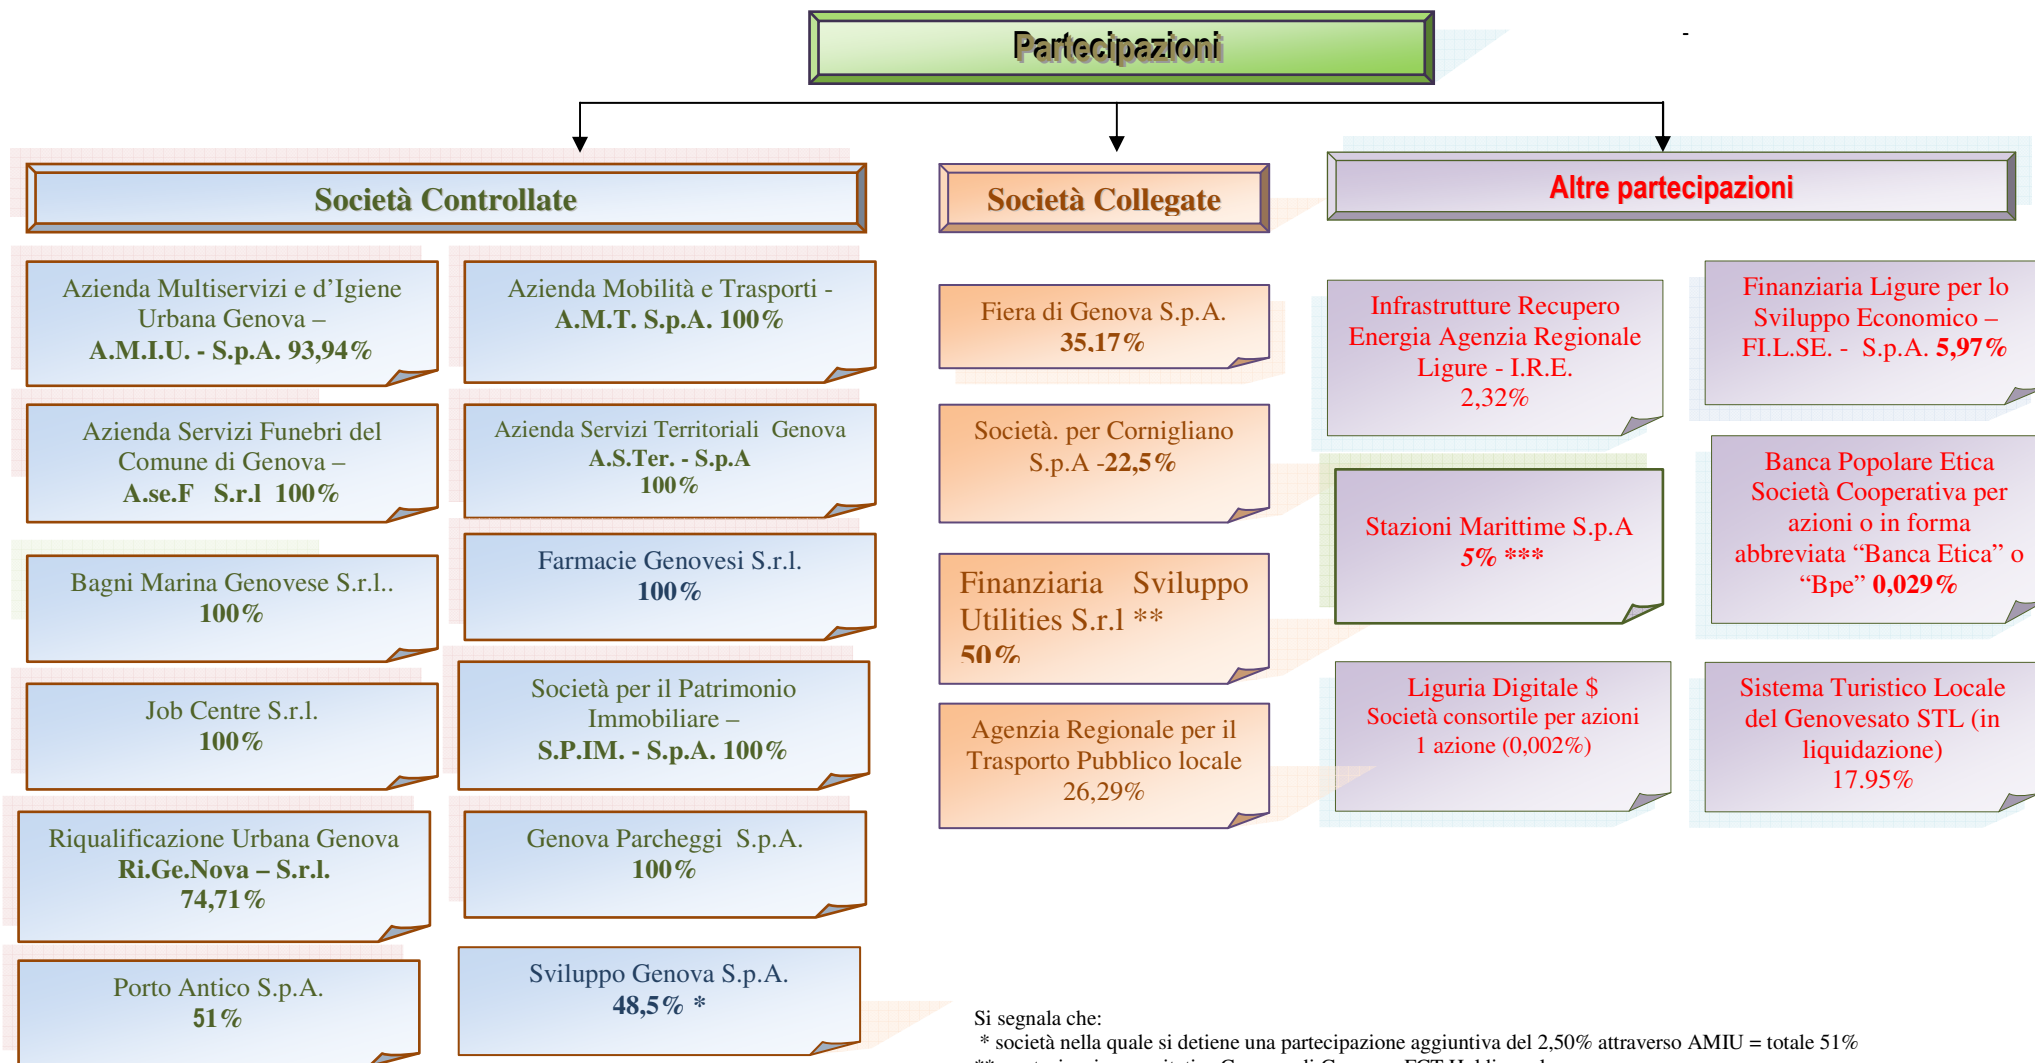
Partecipazioni

Società Controllate

Società Collegate

Altre partecipazioni

Azienda Multiservizi e d'Igiene Urbana Genova – A.M.I.U. - S.p.A. 93,94%

Azienda Mobilità e Trasporti - A.M.T. S.p.A. 100%

Azienda Servizi Funebri del Comune di Genova – A.se.F S.r.l 100%

Azienda Servizi Territoriali Genova A.S.Ter. - S.p.A 100%

Bagni Marina Genovese S.r.l.. 100%

Farmacie Genovesi S.r.l. 100%

Job Centre S.r.l. 100%

Società per il Patrimonio Immobiliare – S.P.IM. - S.p.A. 100%

Riqualificazione Urbana Genova Ri.Ge.Nova – S.r.l. 74,71%

Genova Parcheggi S.p.A. 100%

Porto Antico S.p.A. 51%

Sviluppo Genova S.p.A. 48,5% *

Fiera di Genova S.p.A. 35.17%

Società. per Cornigliano S.p.A -22,5%

Finanziaria Sviluppo Utilities S.r.l ** 50%

Agenzia Regionale per il Trasporto Pubblico locale 26,29%

Infrastrutture Recupero Energia Agenzia Regionale Ligure - I.R.E. 2,32%

Finanziaria Ligure per lo Sviluppo Economico – FI.L.SE. - S.p.A. 5,97%

Stazioni Marittime S.p.A 5% ***

Banca Popolare Etica Società Cooperativa per azioni o in forma abbreviata "Banca Etica" o "Bpe" 0,029%

Liguria Digitale $ Società consortile per azioni 1 azione (0,002%)

Sistema Turistico Locale del Genovesato STL (in liquidazione) 17.95%

Si segnala che:
* società nella quale si detiene una partecipazione aggiuntiva del 2,50% attraverso AMIU = totale 51%
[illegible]